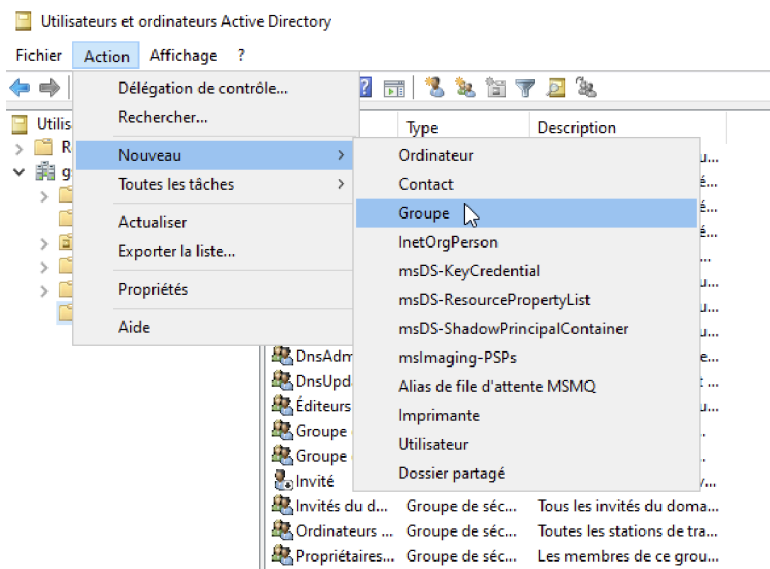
Utilisateurs et ordinateurs Active Directory

Fichier Action Affichage ?

Utilis
R
g

Délégation de contrôle...
Rechercher...
Nouveau
Toutes les tâches
Actualiser
Exporter la liste...
Propriétés
Aide

Ordinateur
Contact
Groupe
InetOrgPerson
msDS-KeyCredential
msDS-ResourcePropertyList
msDS-ShadowPrincipalContainer
msImaging-PSPs
Alias de file d'attente MSMQ
Imprimante
Utilisateur
Dossier partagé

| | Type | Description |
|---|---|---|
| DnsAdm | | |
| DnsUpd | | |
| Éditeurs | | |
| Groupe | | |
| Groupe | | |
| Invité | | |
| Invités du d... | Groupe de séc... | Tous les invités du doma... |
| Ordinateurs ... | Groupe de séc... | Toutes les stations de tra... |
| Propriétaires... | Groupe de séc... | Les membres de ce grou... |